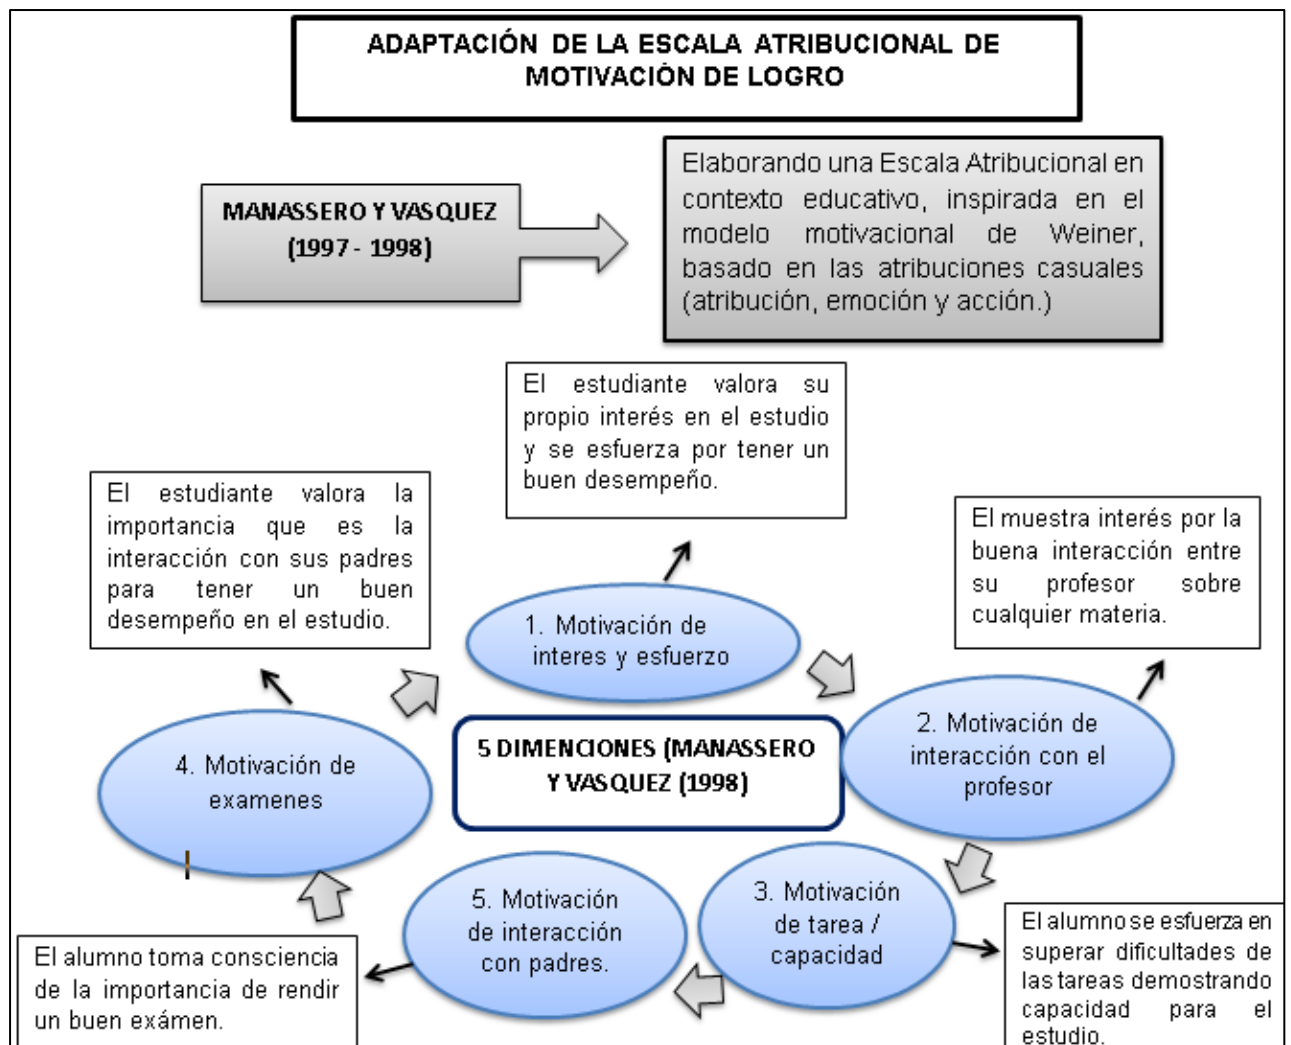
ADAPTACIÓN DE LA ESCALA ATRIBUCIONAL DE MOTIVACIÓN DE LOGRO

MANASSERO Y VASQUEZ (1997 - 1998)

Elaborando una Escala Atribucional en contexto educativo, inspirada en el modelo motivacional de Weiner, basado en las atribuciones casuales (atribución, emoción y acción.)

El estudiante valora su propio interés en el estudio y se esfuerza por tener un buen desempeño.

El estudiante valora la importancia que es la interacción con sus padres para tener un buen desempeño en el estudio.

El muestra interés por la buena interacción entre su profesor sobre cualquier materia.

1. Motivación de interes y esfuerzo

5 DIMENCIONES (MANASSERO Y VASQUEZ (1998)

2. Motivación de interacción con el profesor

4. Motivación de examenes

3. Motivación de tarea / capacidad

5. Motivación de interacción con padres.

El alumno se esfuerza en superar dificultades de las tareas demostrando capacidad para el estudio.

El alumno toma consciencia de la importancia de rendir un buen exámen.